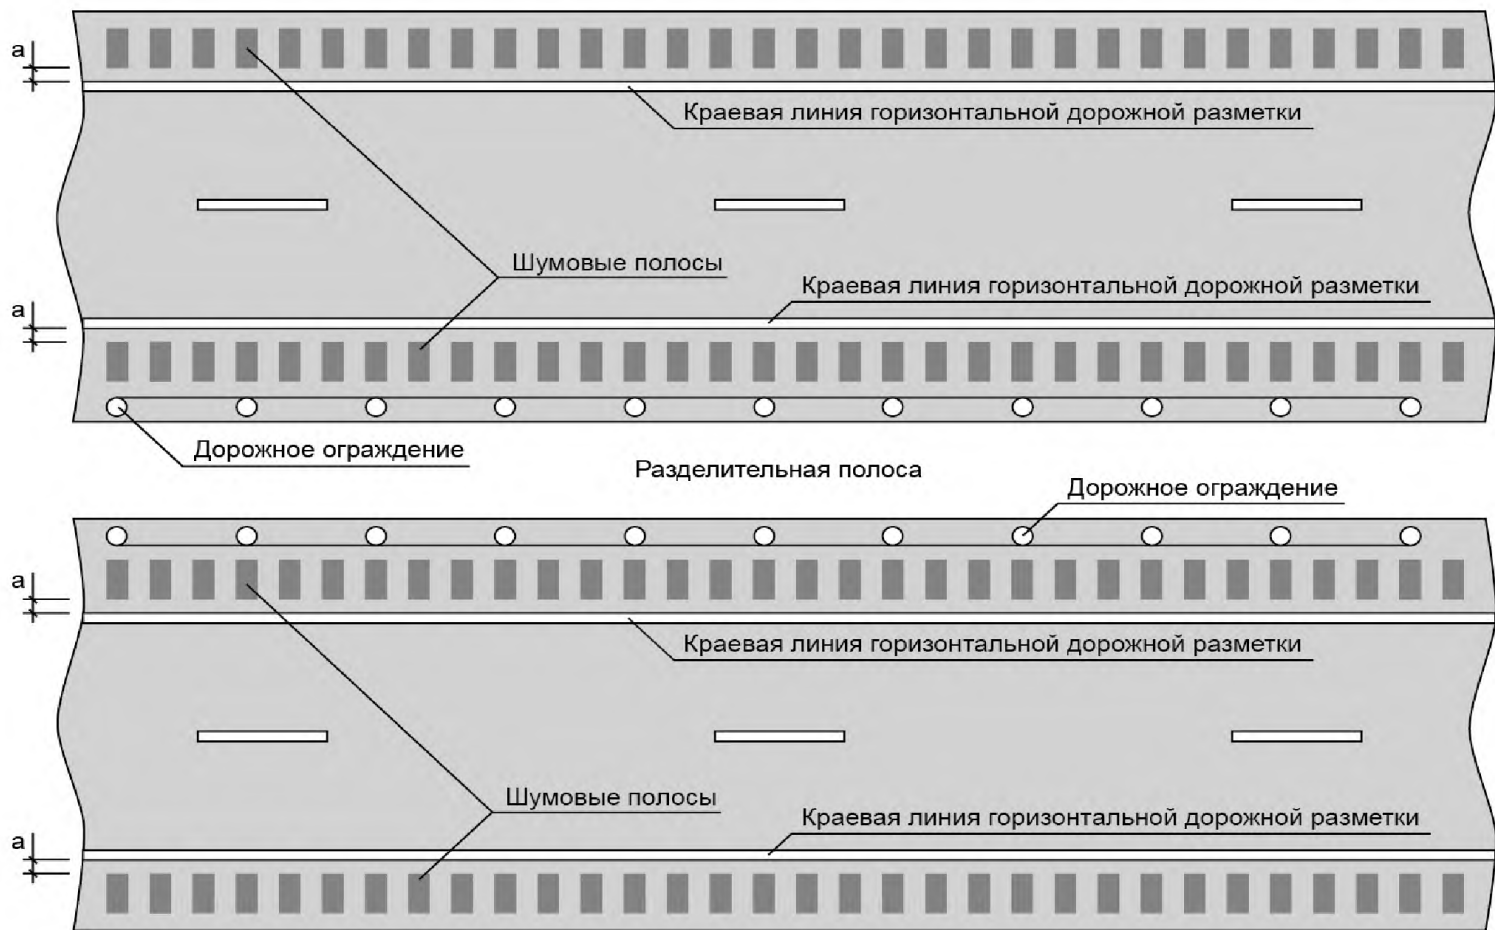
a

Краевая линия горизонтальной дорожной разметки

Шумовые полосы

Краевая линия горизонтальной дорожной разметки

a

Дорожное ограждение

Разделительная полоса

Дорожное ограждение

a

Краевая линия горизонтальной дорожной разметки

Шумовые полосы

Краевая линия горизонтальной дорожной разметки

a